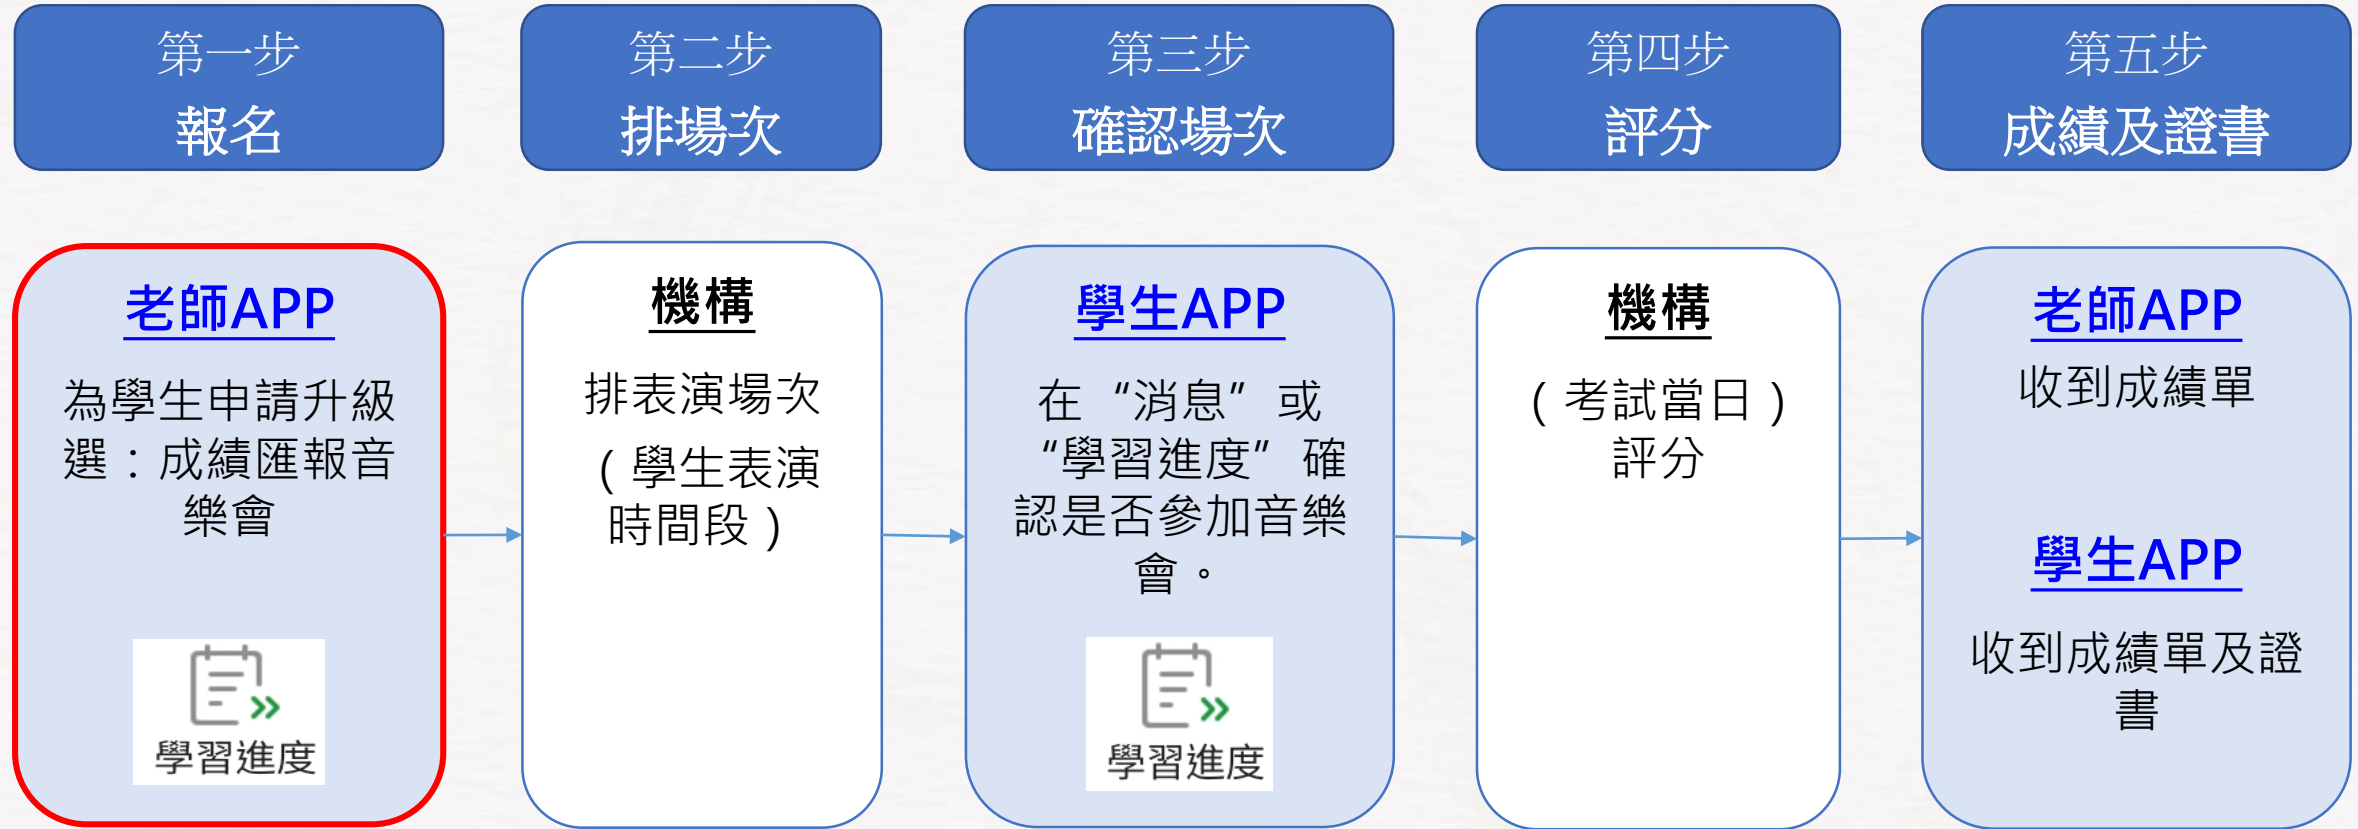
第一步
報名

第二步
排場次

第三步
確認場次

第四步
評分

第五步
成績及證書

老師APP
為學生申請升級選：成績匯報音樂會
學習進度

機構
排表演場次
（學生表演時間段）

學生APP
在“消息”或“學習進度”確認是否參加音樂會。
學習進度

機構
（考試當日）評分

老師APP
收到成績單

學生APP
收到成績單及證書